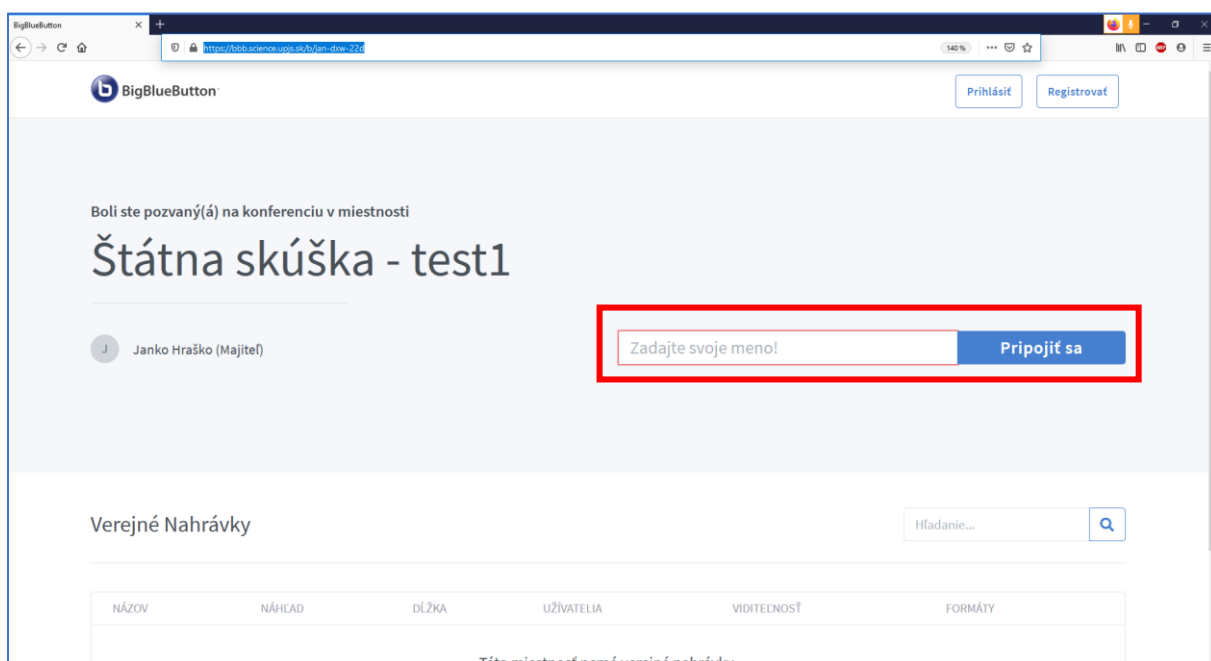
BigBlueButton

https://bbb.science.upjs.sk/b/jan-dxw-22d

140 %

BigBlueButton

Prihlásiť

Registrovať

Boli ste pozvaný(á) na konferenciu v miestnosti

Štátna skúška - test1

J

Janko Hraško (Majiteľ)

Zadajte svoje meno!

Pripojiť sa

Verejné Nahrávky

Hľadanie...

| NÁZOV | NÁHĽAD | DĹŽKA | UŽÍVATELIA | VIDITEĽNOSŤ | FORMÁTY |
|---|---|---|---|---|---|

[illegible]